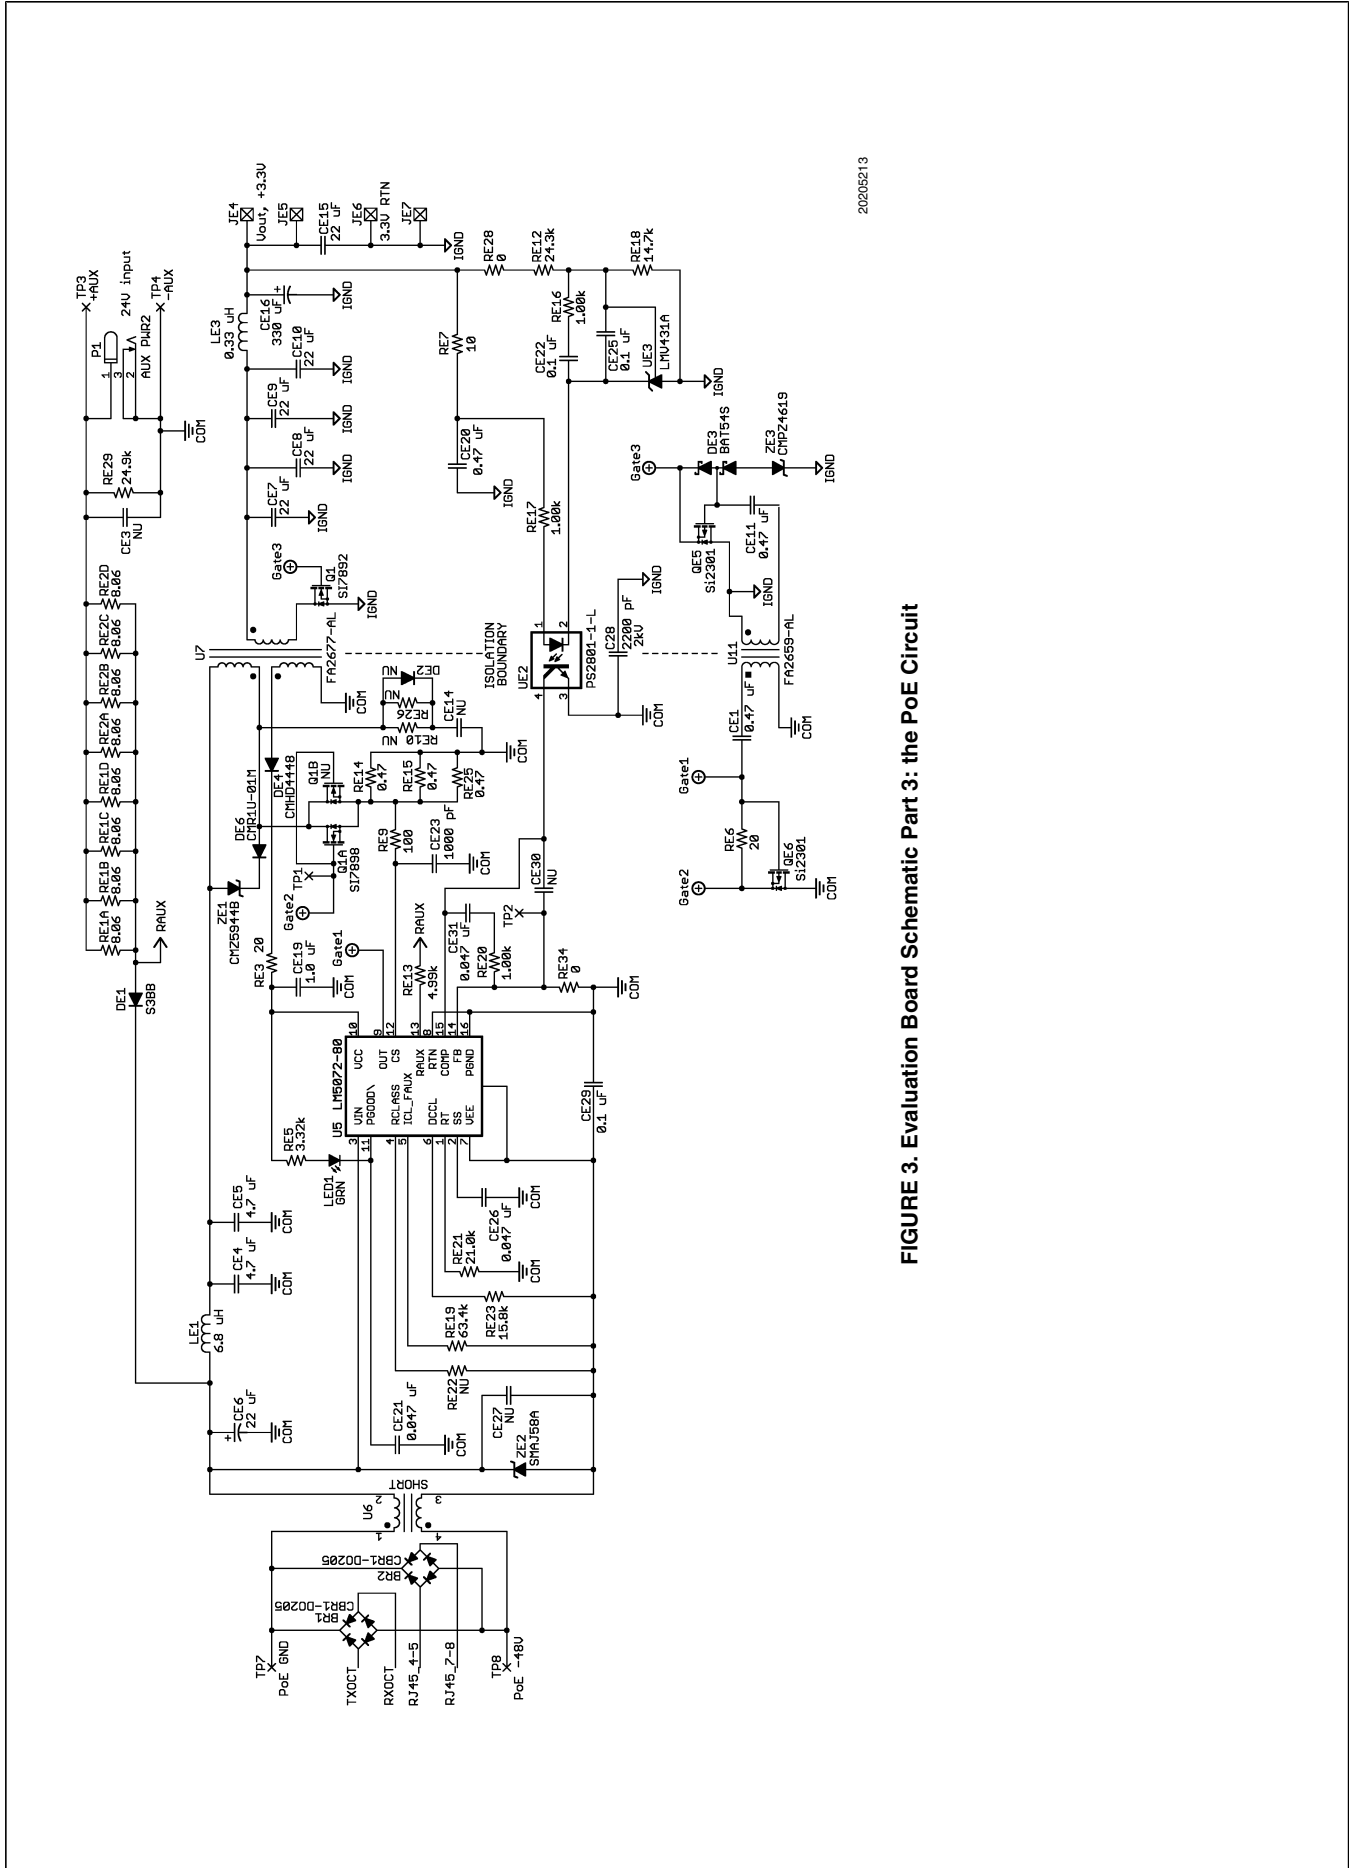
FIGURE 3. Evaluation Board Schematic Part 3: the PoE Circuit

20205213

TP3 +AUX
TP4 -AUX
24V input
P1
AUX PWR2
1
3
2
COM
RE29 24.9k
CE3 NU
RE2D 8.06
RE2C 8.06
RE2B 8.06
RE2A 8.06
RE1D 8.06
RE1C 8.06
RE1B 8.06
RE1A 8.06
RAUX
DE1 S3BB
ZE1 CMZ5944B
DE6 CMR1U-01M
DE4 CMHD4448
U7
FA2677-AL
JE4 Vout, +3.3V
JE5
CE15 22 uF
JE6 3.3V RTN
JE7
IGND
LE3 0.33 uH
CE16 330 uF
CE10 22 uF
CE9 22 uF
CE8 22 uF
CE7 22 uF
Gate3
Q1 SI7892
RE28 0
RE12 24.3k
RE18 14.7k
RE16 1.00k
RE7 10
CE22 0.1 uF
CE25 0.1 uF
UE3 LMV431A
CE20 0.47 uF
RE17 1.00k
ISOLATION BOUNDARY
UE2
PS2801-1-L
CE28 2200 pF 2kV
Gate3
DE3 BAT54S
ZE3 CMPZ4619
QE5 Si2301
CE11 0.47 uF
U11
FA2659-AL
CE1 0.47 uF
Gate1
RE6 20
Gate2
QE6 Si2301
DE2 NU
RE26 NU
RE10 NU
CE14 NU
Q1B NU
RE14 0.47
RE15 0.47
RE25 0.47
Q1A SI7898
TP1
Gate2
RE9 100
CE23 1000 pF
CE30 NU
RE3 20
CE19 1.0 uF
Gate1
RAUX
RE13 4.99k
CE31 0.047 uF
TP2
RE20 1.00k
RE34 0
U5 LM5072-80
VIN PGOOD\ RCLASS ICL_FAUX DCCL RT SS VEE
VCC OUT CS RAUX RTN COMP FB PGND
10 9 12 13 8 15 14 16
3 11 4 5 6 1 2 7
RE5 3.32k
LED1 GRN
CE29 0.1 uF
CE5 4.7 uF
CE4 4.7 uF
CE26 0.047 uF
RE21 21.0k
RE19 63.4k
RE23 15.8k
LE1 6.8 uH
RE22 NU
CE27 NU
CE6 22 uF
CE21 0.047 uF
ZE2 SMAJ58A
SHORT
U6
BR2 CBR1-D0205
BR1 CBR1-D0205
TP7 PoE GND
TXOCT
RXOCT
RJ45_4-5
RJ45_7-8
TP8 PoE -48V